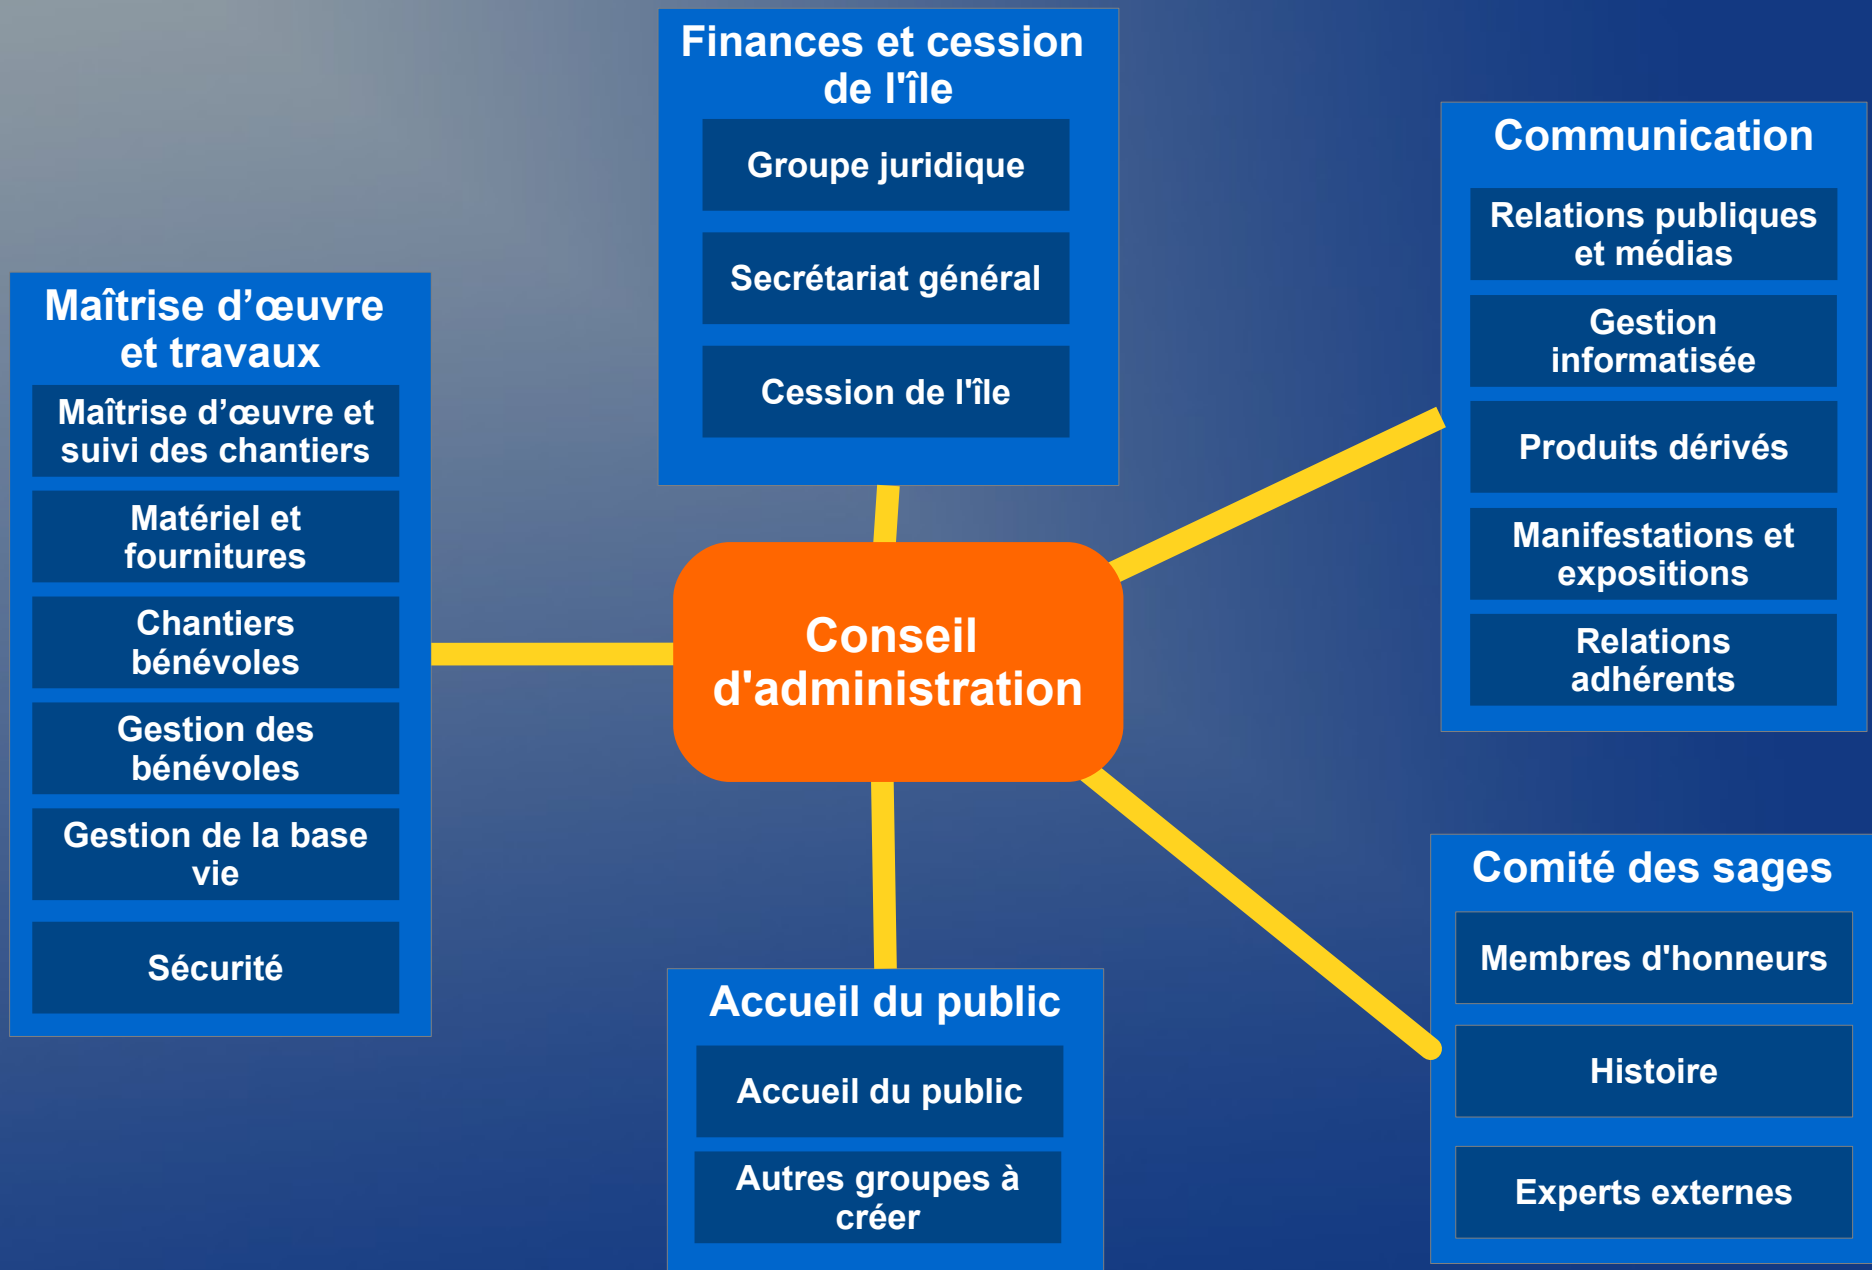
Finances et cession de l'île

Groupe juridique

Secrétariat général

Cession de l'île

Communication

Relations publiques et médias

Gestion informatisée

Produits dérivés

Manifestations et expositions

Relations adhérents

Maîtrise d'œuvre et travaux

Maîtrise d'œuvre et suivi des chantiers

Matériel et fournitures

Chantiers bénévoles

Gestion des bénévoles

Gestion de la base vie

Sécurité

Conseil d'administration

Comité des sages

Membres d'honneurs

Histoire

Experts externes

Accueil du public

Accueil du public

Autres groupes à créer